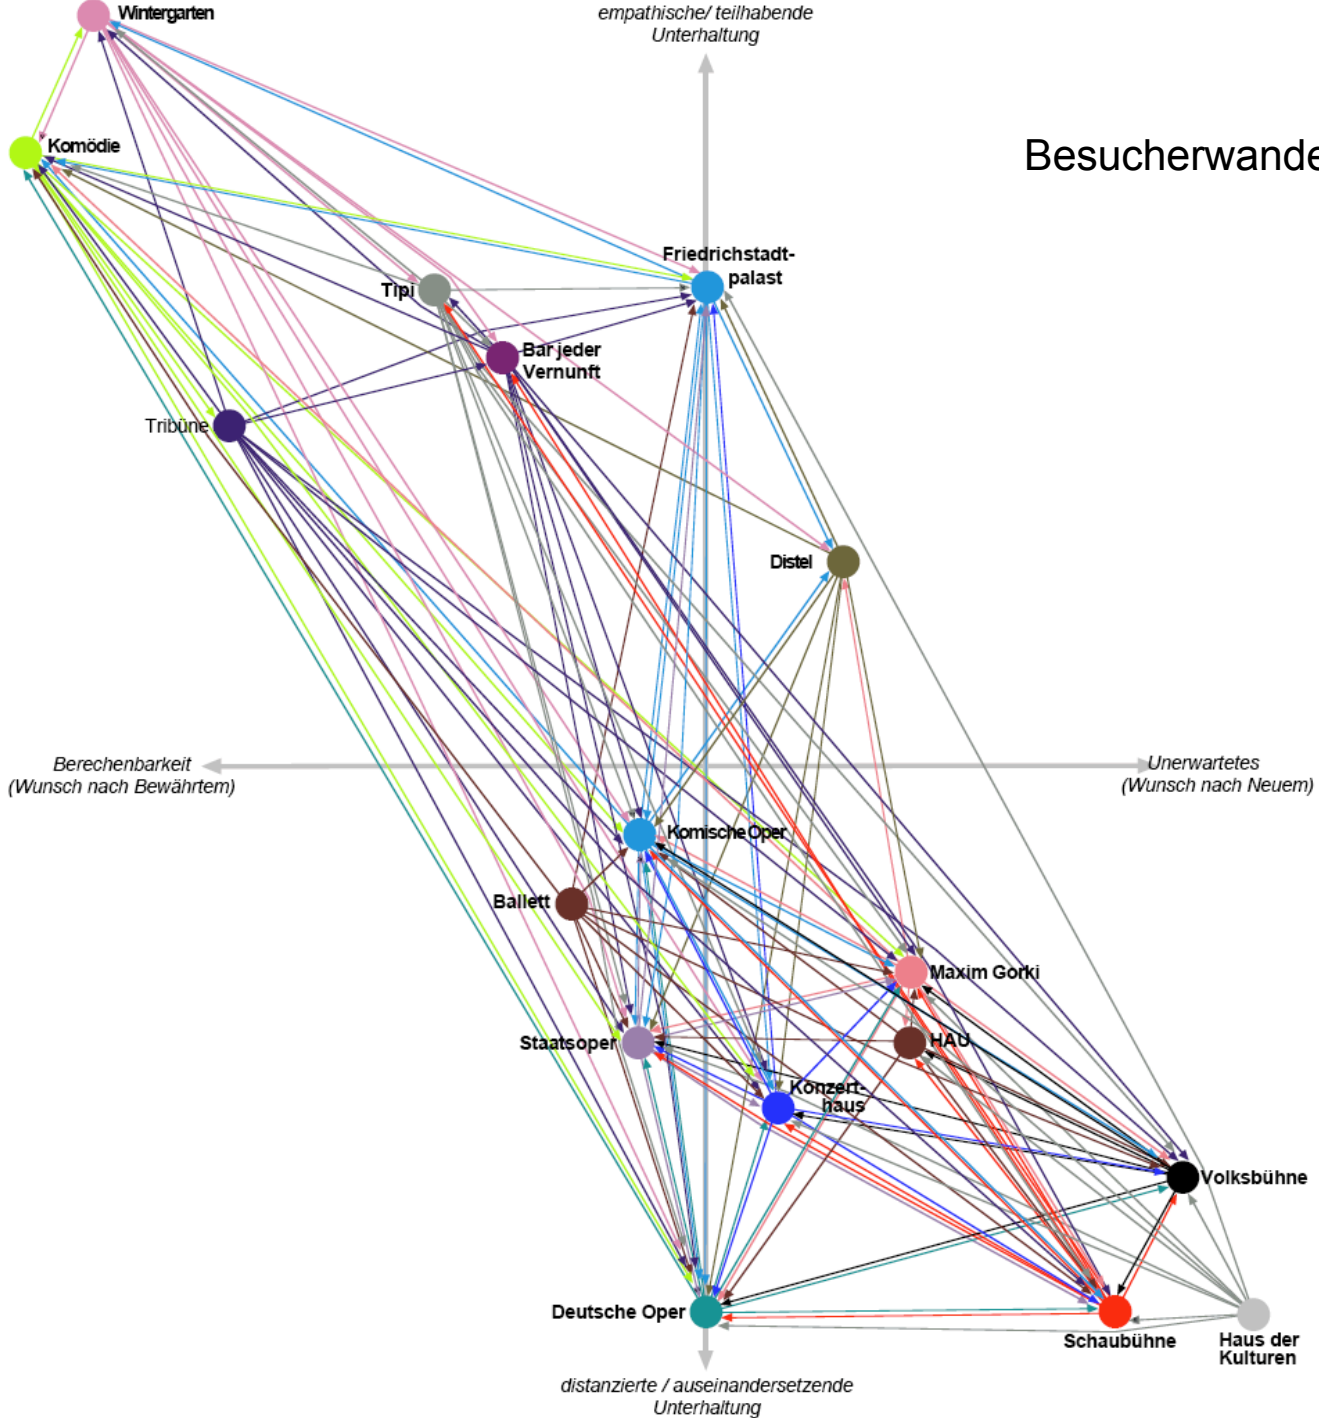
empathische/ teilhabende Unterhaltung

Besucherwande

Wintergarten

Komödie

Friedrichstadt-palast

Tipi

Bar jeder Vernunft

Tribüne

Distel

Berechenbarkeit (Wunsch nach Bewährtem)

Unerwartetes (Wunsch nach Neuem)

Komische Oper

Ballett

Maxim Gorki

Staatsoper

HAU

Konzert-haus

Volksbühne

Deutsche Oper

Schaubühne

Haus der Kulturen

distanzierte / auseinandersetzende Unterhaltung